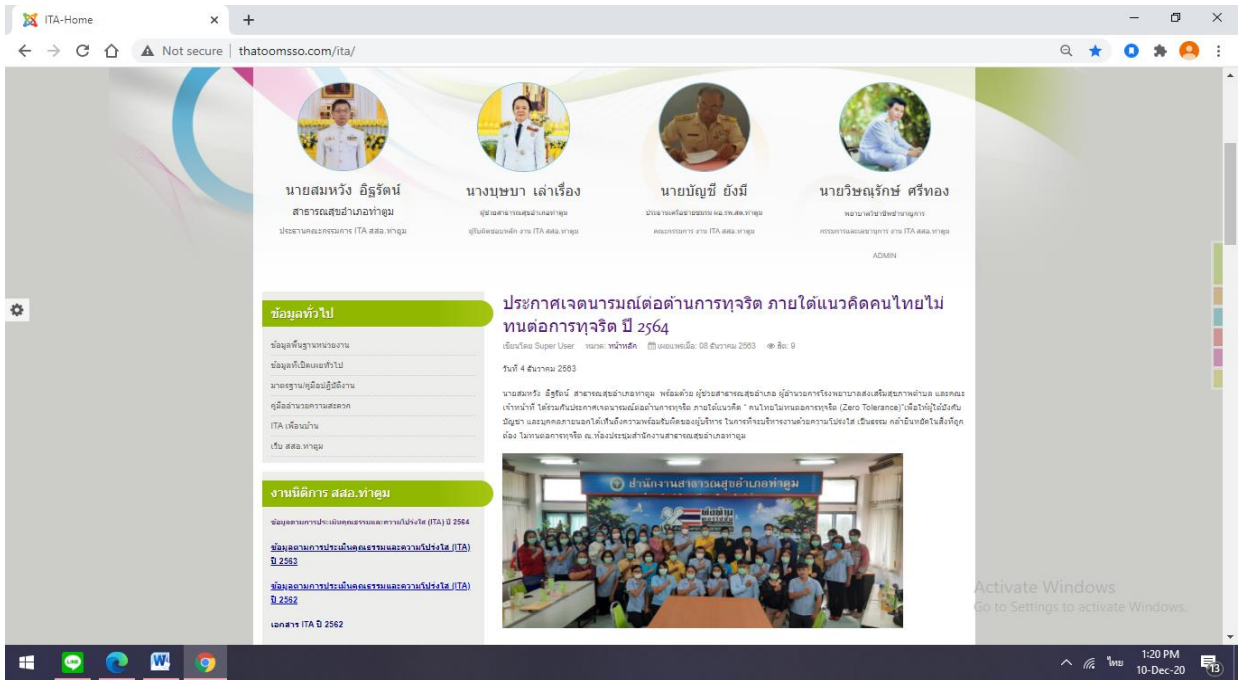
ITA-Home
Not secure | thatoomsso.com/ita/

นายสมหวัง อิฐรัตน์
สาธารณสุขอำเภอท่าตูม
ประธานคณะกรรมการ ITA สสอ.ท่าตูม

นางบุษบา เล่าเรื่อง
ผู้ช่วยสาธารณสุขอำเภอท่าตูม
ผู้รับผิดชอบหลัก งาน ITA สสอ.ท่าตูม

นายบัญชี ยังมี
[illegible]
คณะกรรมการ งาน ITA สสอ.ท่าตูม

นายวิษณุรักษ์ ศรีทอง
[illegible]
กรรมการและเลขานุการ งาน ITA สสอ.ท่าตูม
ADMIN

ข้อมูลทั่วไป
ข้อมูลพื้นฐานหน่วยงาน
ข้อมูลที่เปิดเผยทั่วไป
มาตรฐาน/คู่มือปฏิบัติงาน
คู่มืออำนวยความสะดวก
ITA เพื่อนบ้าน
เว็บ สสอ.ท่าตูม

งานนิติการ สสอ.ท่าตูม
ข้อมูลตามการประเมินคุณธรรมและความโปร่งใส (ITA) ปี 2564
ข้อมูลตามการประเมินคุณธรรมและความโปร่งใส (ITA) ปี 2563
ข้อมูลตามการประเมินคุณธรรมและความโปร่งใส (ITA) ปี 2562
เอกสาร ITA ปี 2562

ประกาศเจตนารมณ์ต่อต้านการทุจริต ภายใต้แนวคิดคนไทยไม่ทนต่อการทุจริต ปี 2564
เขียนโดย Super User หมวด: หน้าหลัก เผยแพร่เมื่อ: 08 ธันวาคม 2563 ฮิต: 9

วันที่ 4 ธันวาคม 2563

นายสมหวัง อิฐรัตน์ สาธารณสุขอำเภอท่าตูม พร้อมด้วย ผู้ช่วยสาธารณสุขอำเภอ ผู้อำนวยการโรงพยาบาลส่งเสริมสุขภาพตำบล และคณะเจ้าหน้าที่ ได้ร่วมกันประกาศเจตนารมณ์ต่อต้านการทุจริต ภายใต้แนวคิด " คนไทยไม่ทนต่อการทุจริต (Zero Tolerance)"เพื่อให้ผู้ใต้บังคับบัญชา และบุคคลภายนอกได้เห็นถึงความพร้อมรับผิดของผู้บริหาร ในการทำบริหารงานด้วยความโปร่งใส เป็นธรรม กล้ายืนหยัดในสิ่งที่ถูกต้อง ไม่ทนต่อการทุจริต ณ.ห้องประชุมสำนักงานสาธารณสุขอำเภอท่าตูม

สำนักงานสาธารณสุขอำเภอท่าตูม

Activate Windows
Go to Settings to activate Windows.

1:20 PM
10-Dec-20
ไทย
13